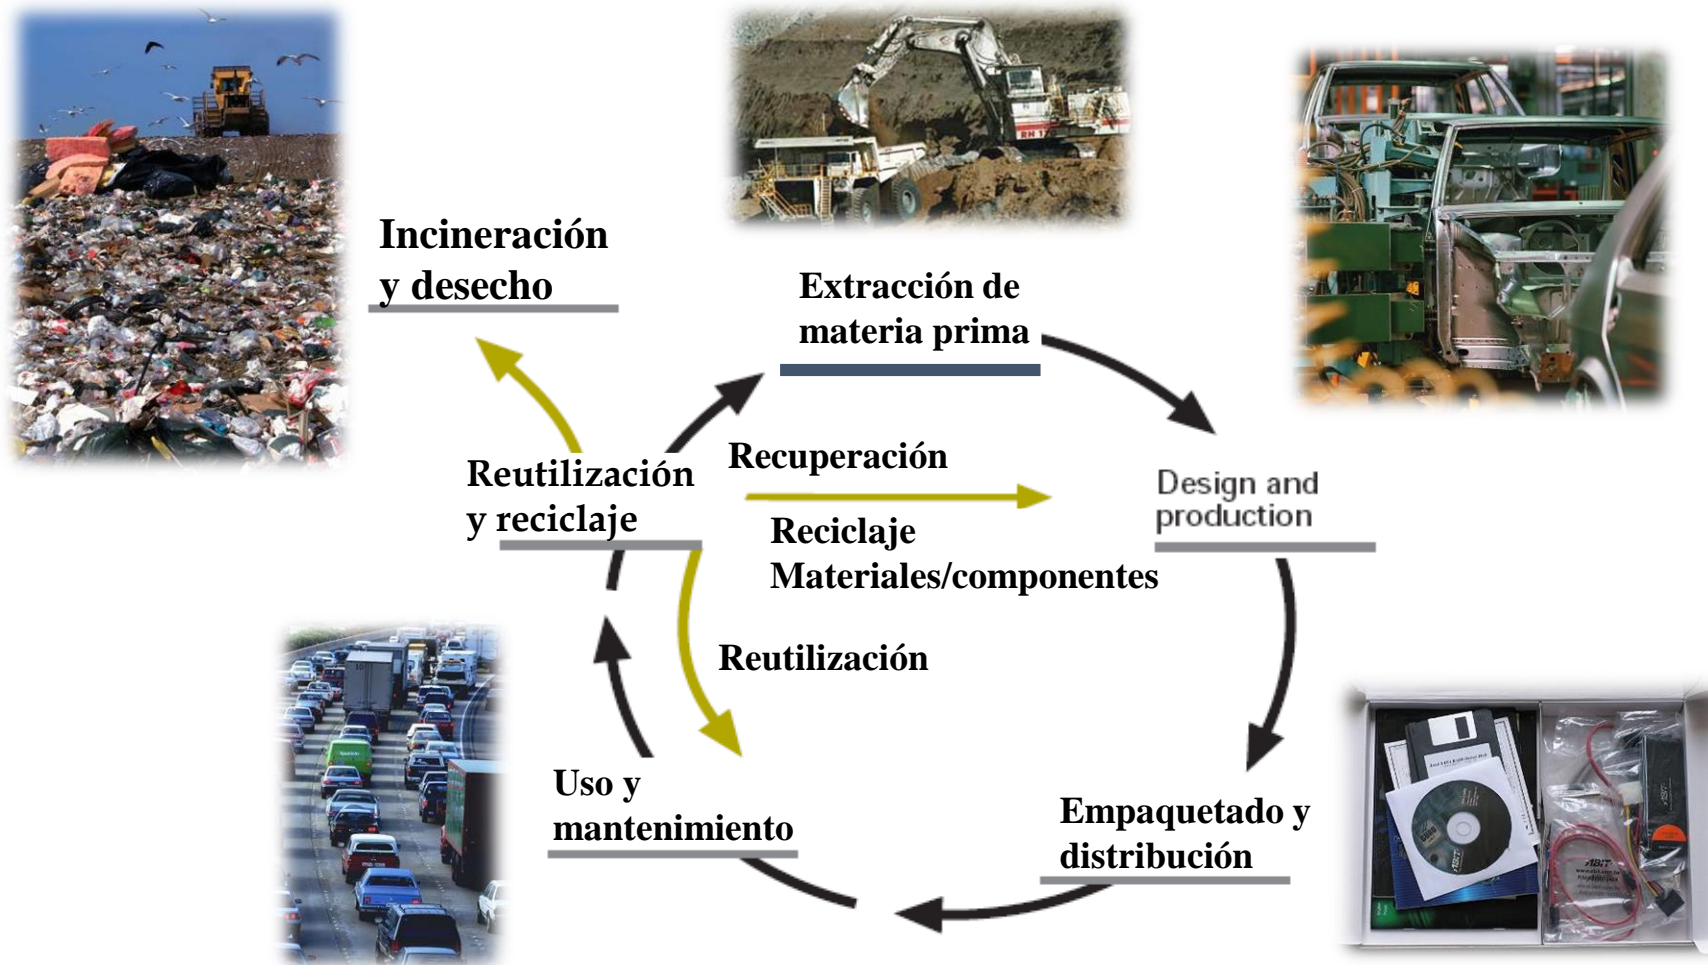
Incineración y desecho

Extracción de materia prima

Design and production

Reutilización y reciclaje

Recuperación

Reciclaje Materiales/componentes

Reutilización

Uso y mantenimiento

Empaquetado y distribución